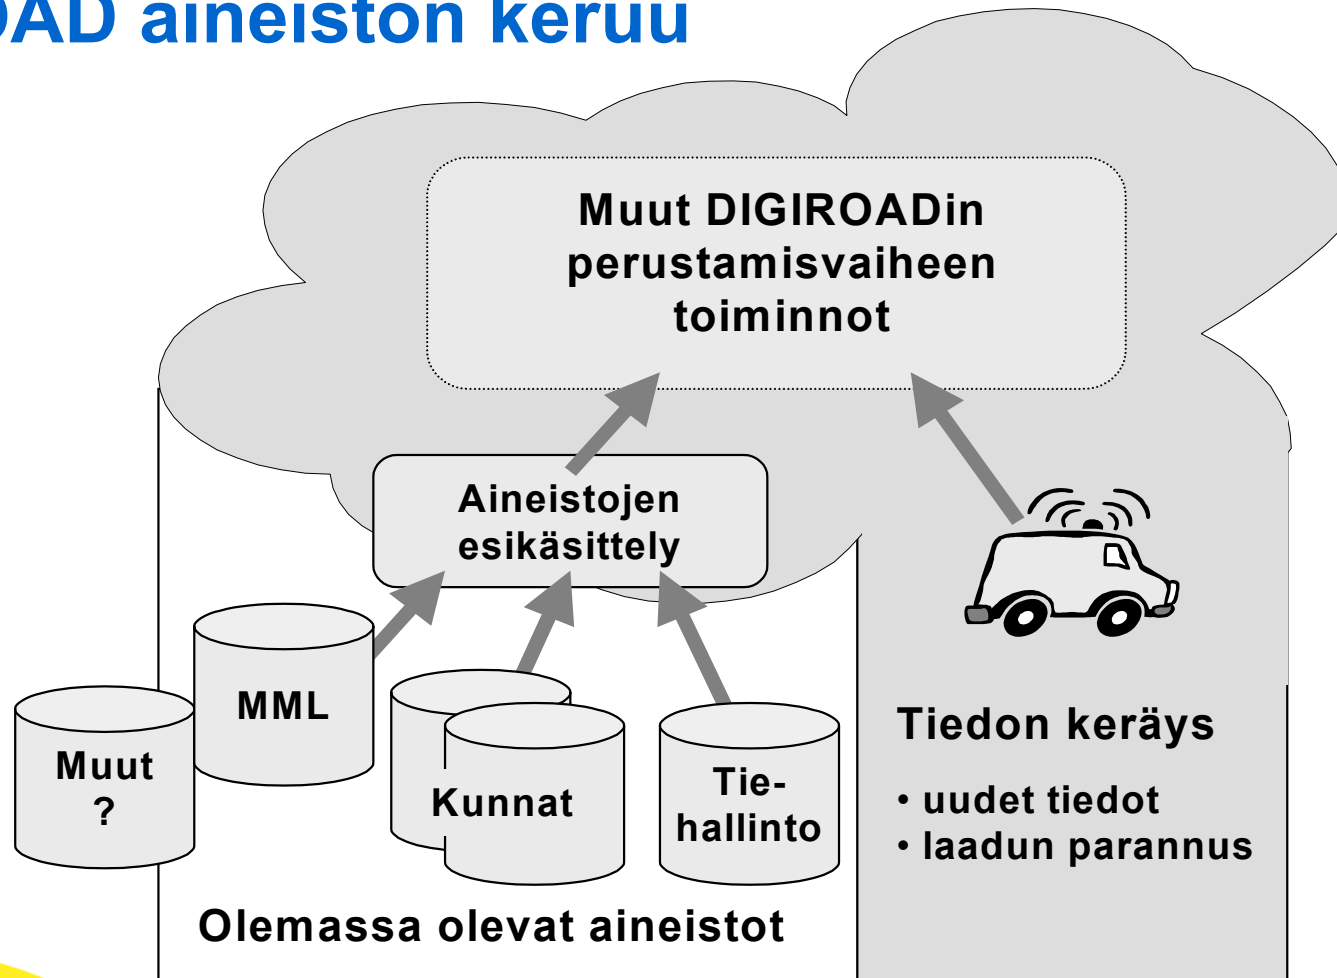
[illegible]AD aineiston keruu

Muut DIGIROADin perustamisvaiheen toiminnot

Aineistojen esikäsittely

MML

Muut ?

Kunnat

Tie-hallinto

Olemassa olevat aineistot

Tiedon keräys

• uudet tiedot
• laadun parannus